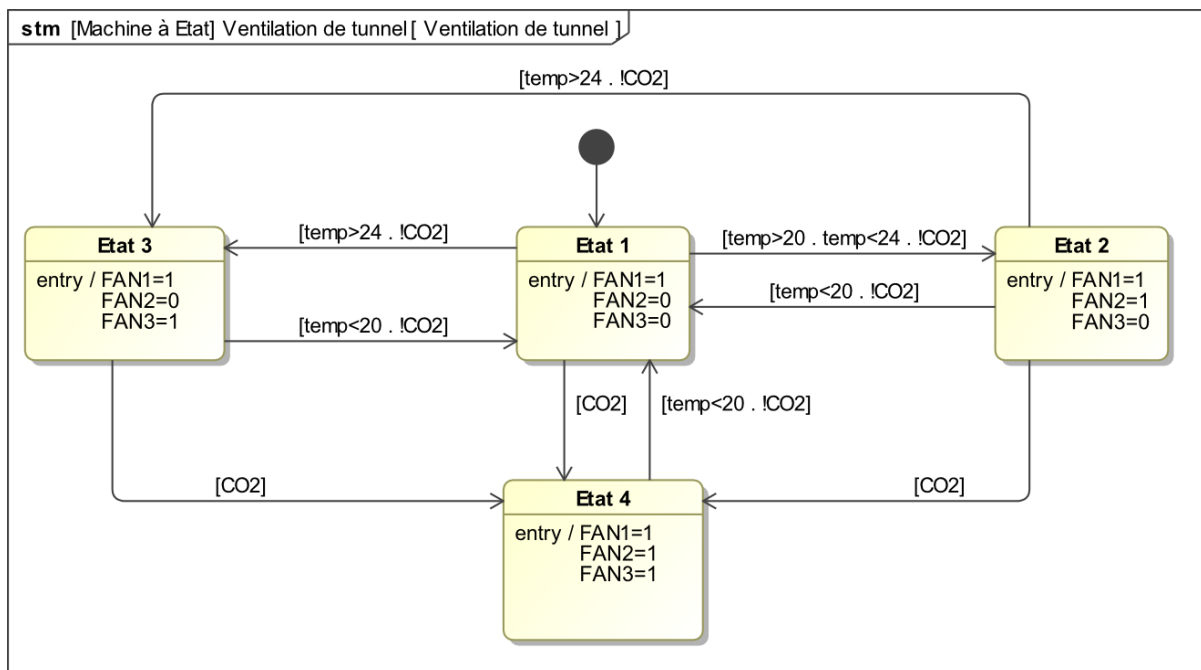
stm [Machine à Etat] Ventilation de tunnel [ Ventilation de tunnel ]

[temp>24 . !CO2]

Etat 3
entry / FAN1=1
FAN2=0
FAN3=1

[temp>24 . !CO2]

[temp<20 . !CO2]

Etat 1
entry / FAN1=1
FAN2=0
FAN3=0

[temp>20 . temp<24 . !CO2]

[temp<20 . !CO2]

Etat 2
entry / FAN1=1
FAN2=1
FAN3=0

[CO2]

[temp<20 . !CO2]

[CO2]

[CO2]

Etat 4
entry / FAN1=1
FAN2=1
FAN3=1